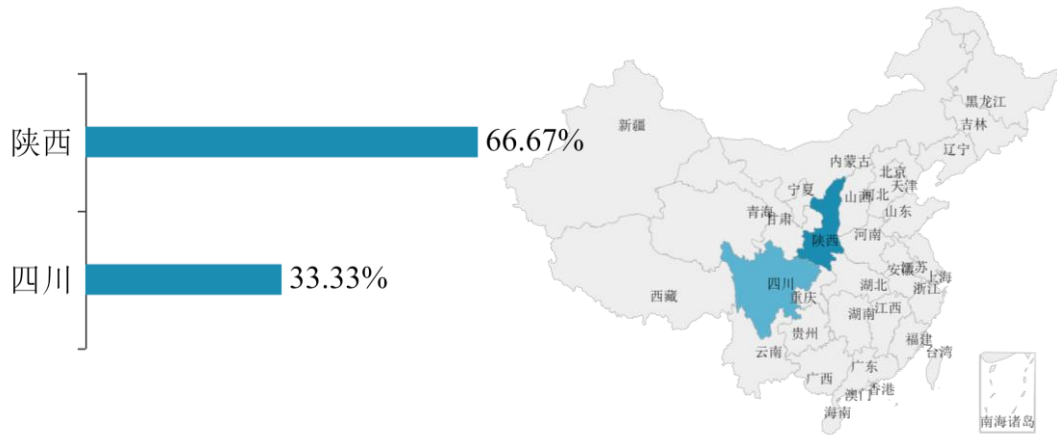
陕西 66.67%

四川 33.33%

新疆
黑龙江
吉林
辽宁
内蒙古
北京
天津
宁夏
山西
河北
山东
青海
甘肃
陕西
河南
西藏
四川
重庆
安徽
江苏
上海
湖北
浙江
江西
湖南
贵州
福建
台湾
云南
广西
广东
澳门
香港
海南
南海诸岛